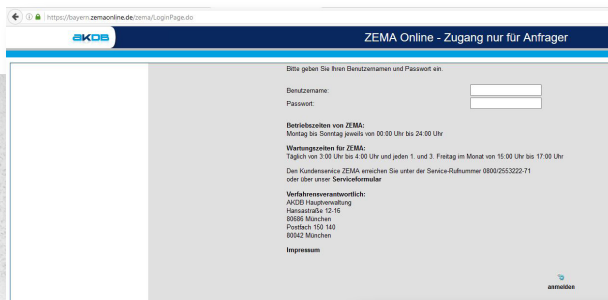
https://bayern.zemaonline.de/zema/LoginPage.do

AKDB

ZEMA Online - Zugang nur für Anfrager

Bitte geben Sie Ihren Benutzernamen und Passwort ein.

Benutzername:

Passwort:

Betriebszeiten von ZEMA:
Montag bis Sonntag jeweils von 00:00 Uhr bis 24:00 Uhr

Wartungszeiten für ZEMA:
Täglich von 3:00 Uhr bis 4:00 Uhr und jeden 1. und 3. Freitag im Monat von 15:00 Uhr bis 17:00 Uhr

Den Kundenservice ZEMA erreichen Sie unter der Service-Rufnummer 0800/2553222-71 oder über unser Serviceformular

Verfahrensverantwortlich:
AKDB Hauptverwaltung
Hansastraße 12-16
80686 München
Postfach 150 140
80042 München

Impressum

anmelden